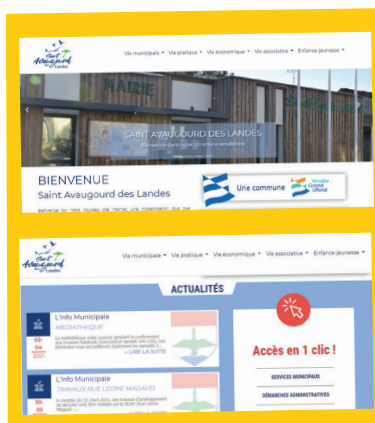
Saint Avaugourd des Landes

Vie municipale ▾ Vie pratique ▾ Vie économique ▾ Vie associative ▾ Enfance jeunesse ▾

MAIRIE

SAINT AVAUGOURD DES LANDES

Bienvenue dans notre commune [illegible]

BIENVENUE

Saint Avaugourd des Landes

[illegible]

Une commune

Vendée Grand Littoral

Saint Avaugourd des Landes

Vie municipale ▾ Vie pratique ▾ Vie économique ▾ Vie associative ▾ Enfance jeunesse ▾

ACTUALITÉS

L'Info Municipale

MÉDIATHÈQUE

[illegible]

» LIRE LA SUITE

L'Info Municipale

TRAVAUX RUE LÉONIE MAGAUD

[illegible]

Accès en 1 clic !

SERVICES MUNICIPAUX

DÉMARCHES ADMINISTRATIVES